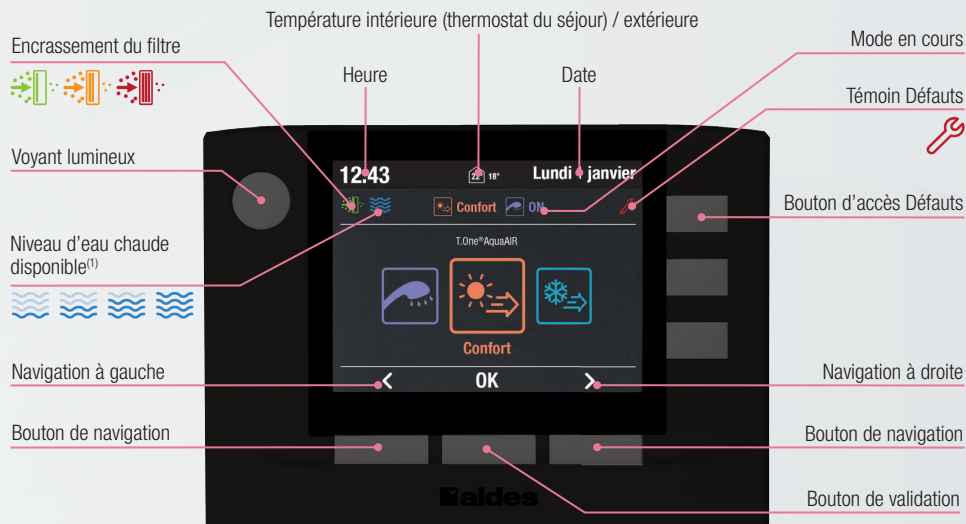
Température intérieure (thermostat du séjour) / extérieure

Encrassement du filtre

Heure

Date

Mode en cours

Témoin Défauts

Voyant lumineux

12:43

22 18°

Lundi 1 janvier

Confort

ON

Bouton d'accès Défauts

Niveau d'eau chaude disponible$^{(1)}$

T.One®AquaAIR

Confort

Navigation à gauche

OK

Navigation à droite

Bouton de navigation

Bouton de navigation

aldes

Bouton de validation